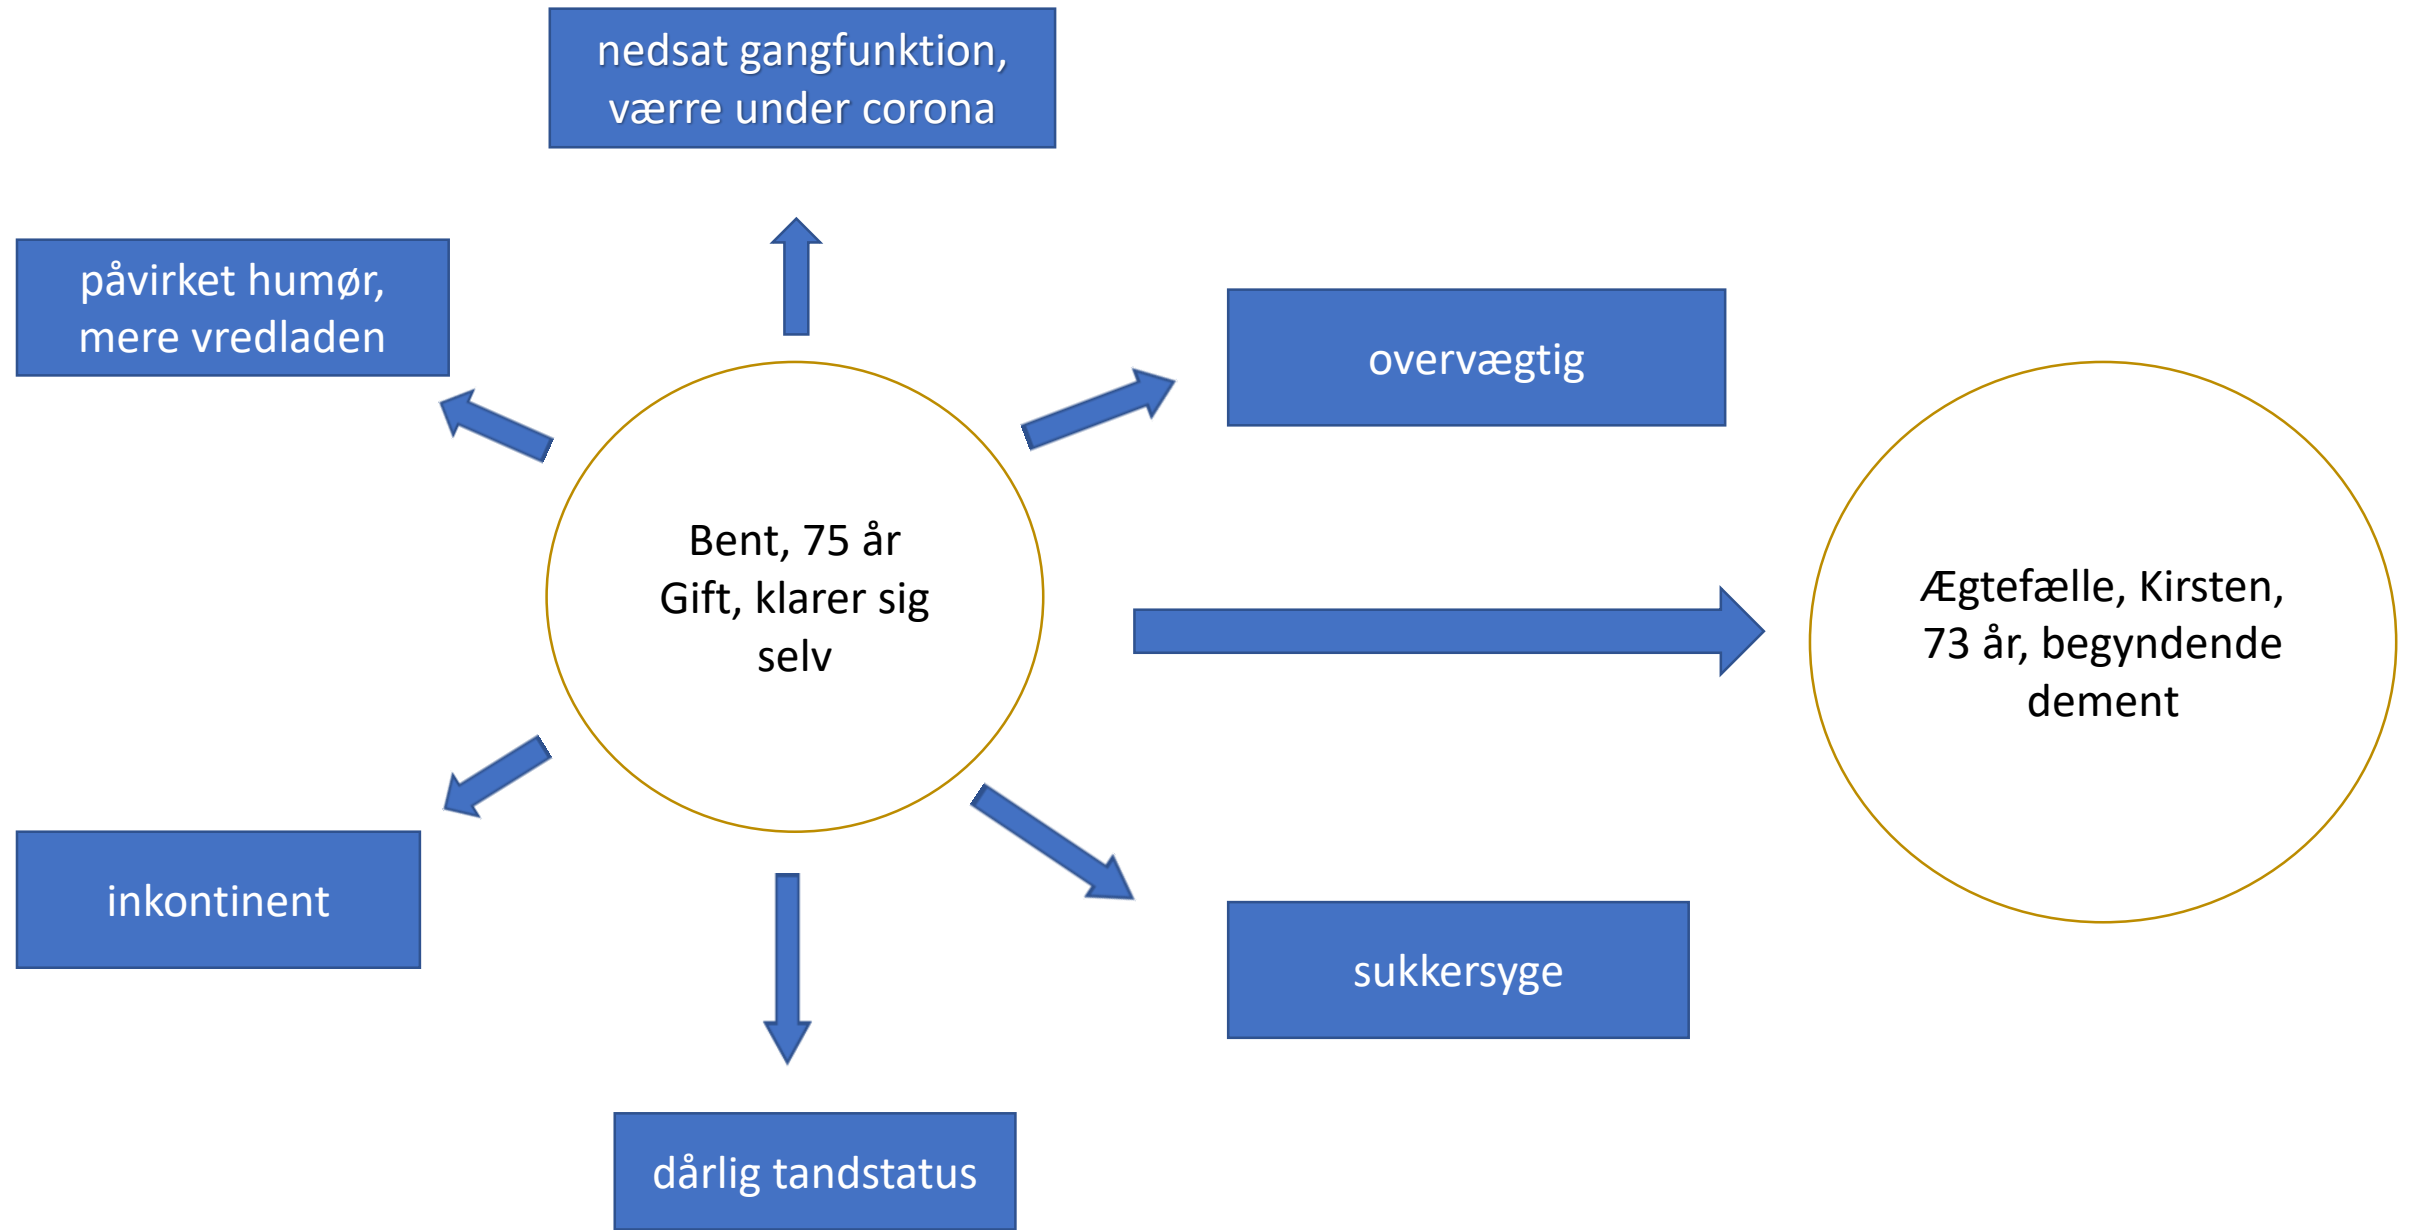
nedsat gangfunktion, værre under corona

påvirket humør, mere vredladen

overvægtig

Bent, 75 år
Gift, klarer sig selv

Ægtefælle, Kirsten, 73 år, begyndende dement

inkontinent

sukkersyge

dårlig tandstatus